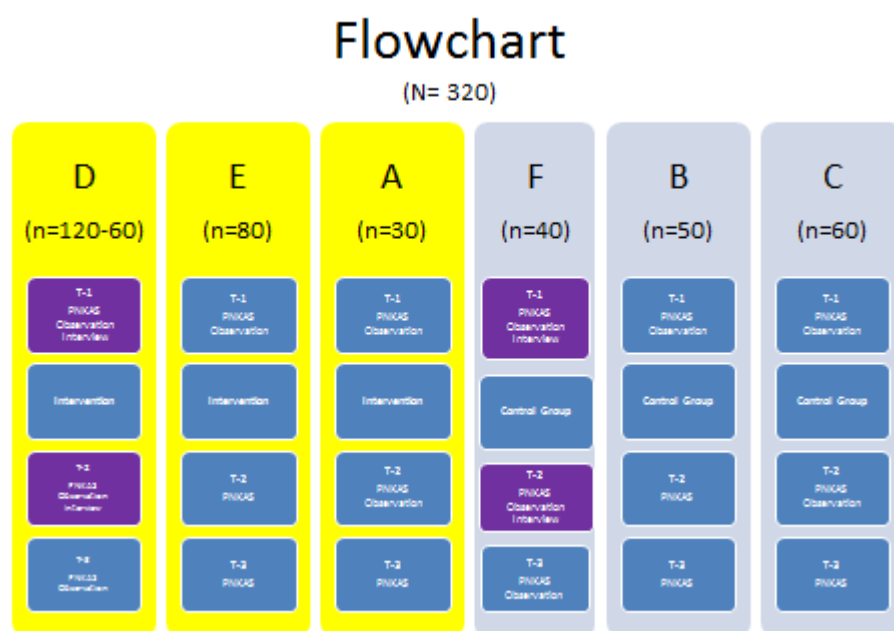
Flowchart

(N= 320)

D

(n=120-60)

T-1
PNKAS
Observation
Interview

Intervention

T-2
PNKAS
Observation
Interview

T-3
PNKAS
Observation

E

(n=80)

T-1
PNKAS
Observation

Intervention

T-2
PNKAS

T-3
PNKAS

A

(n=30)

T-1
PNKAS
Observation

Intervention

T-2
PNKAS
Observation

T-3
PNKAS

F

(n=40)

T-1
PNKAS
Observation
Interview

Control Group

T-2
PNKAS
Observation
Interview

T-3
PNKAS
Observation

B

(n=50)

T-1
PNKAS
Observation

Control Group

T-2
PNKAS

T-3
PNKAS

C

(n=60)

T-1
PNKAS
Observation

Control Group

T-2
PNKAS
Observation

T-3
PNKAS